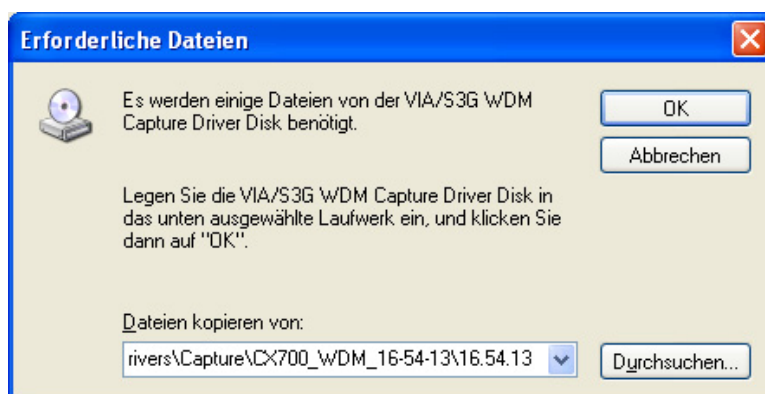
Erforderliche Dateien

Es werden einige Dateien von der VIA/S3G WDM Capture Driver Disk benötigt.

OK

Abbrechen

Legen Sie die VIA/S3G WDM Capture Driver Disk in das unten ausgewählte Laufwerk ein, und klicken Sie dann auf "OK".

Dateien kopieren von:

rivers\Capture\CX700_WDM_16-54-13\16.54.13

Durchsuchen...